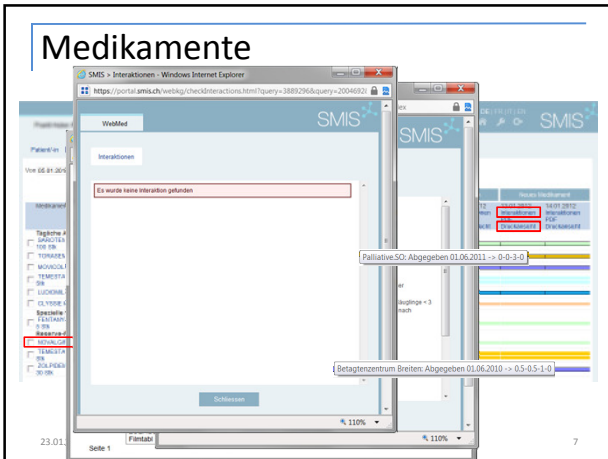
Medikamente

SMIS > Interaktionen - Windows Internet Explorer

https://portal.smis.ch/webkg/checkInteractions.html?query=3889296&query=2004692

WebMed

SMIS

Interaktionen

Es wurde keine Interaktion gefunden

Schliessen

110%

SMIS

SMIS

Patient/in

Von 05.01.2011

Medikament

Tägliche A

SAROTEN 100 SN

TORASES

MOVICOL

TEMESTA SN

LUDIOMIL

CLYSSIE

Spezielle

FENTANY 5 SN

Reserve

NOVALGI

TEMESTA SN

ZOLPIDEM 30 SN

Neues Medikament

14.01.2012

Interaktionen

PDF

Druckansicht

Interaktionen

PDF

Druckansicht

Palliative.SO: Abgegeben 01.06.2011 -> 0-0-3-0

Säuglinge < 3

nach

Betagtenzentrum Breiten: Abgegeben 01.06.2010 -> 0.5-0.5-1-0

110%

Filmtabl

Seite 1

23.01.

7